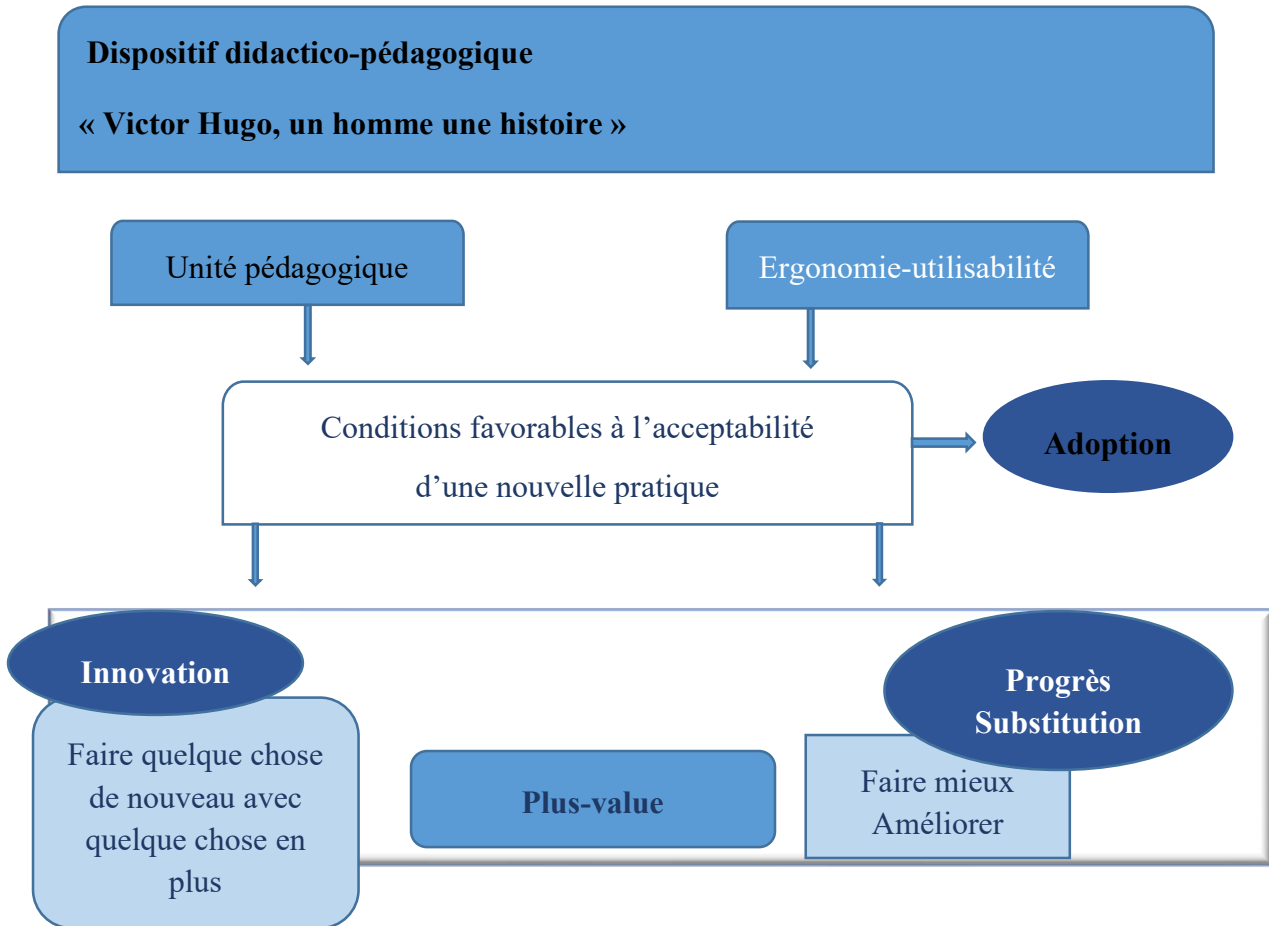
Dispositif didactico-pédagogique

« Victor Hugo, un homme une histoire »

Unité pédagogique

Ergonomie-utilisabilité

Conditions favorables à l'acceptabilité d'une nouvelle pratique

Adoption

Innovation

Faire quelque chose de nouveau avec quelque chose en plus

Plus-value

Progrès Substitution

Faire mieux Améliorer